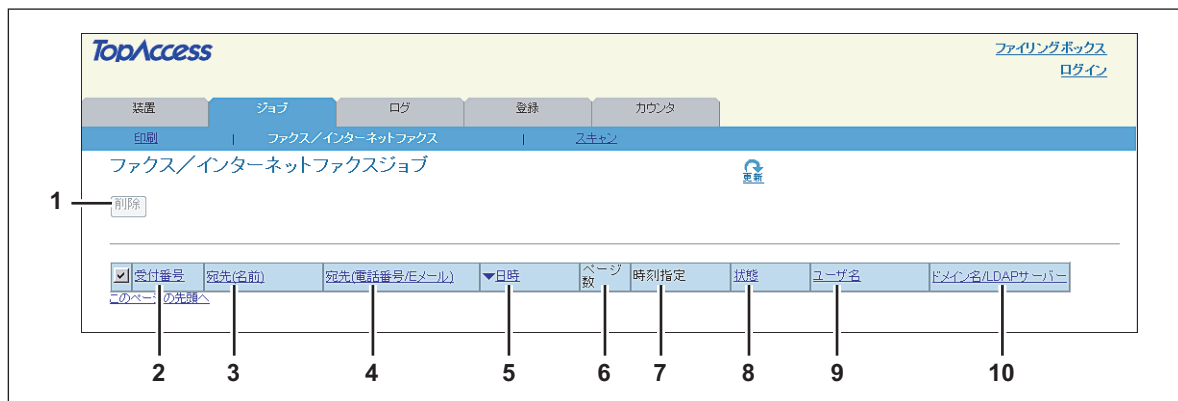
TopAccess

ファイリングボックス
ログイン

装置 | ジョブ | ログ | 登録 | カウンタ

印刷 | ファクス／インターネットファクス | スキャン

ファクス／インターネットファクスジョブ

更新

1

削除

| ☑ | 受付番号 | 宛先(名前) | 宛先(電話番号/Eメール) | ▼日時 | ページ数 | 時刻指定 | 状態 | ユーザ名 | ドメイン名/LDAPサーバー |
|---|---|---|---|---|---|---|---|---|---|

このページの先頭へ

2 3 4 5 6 7 8 9 10